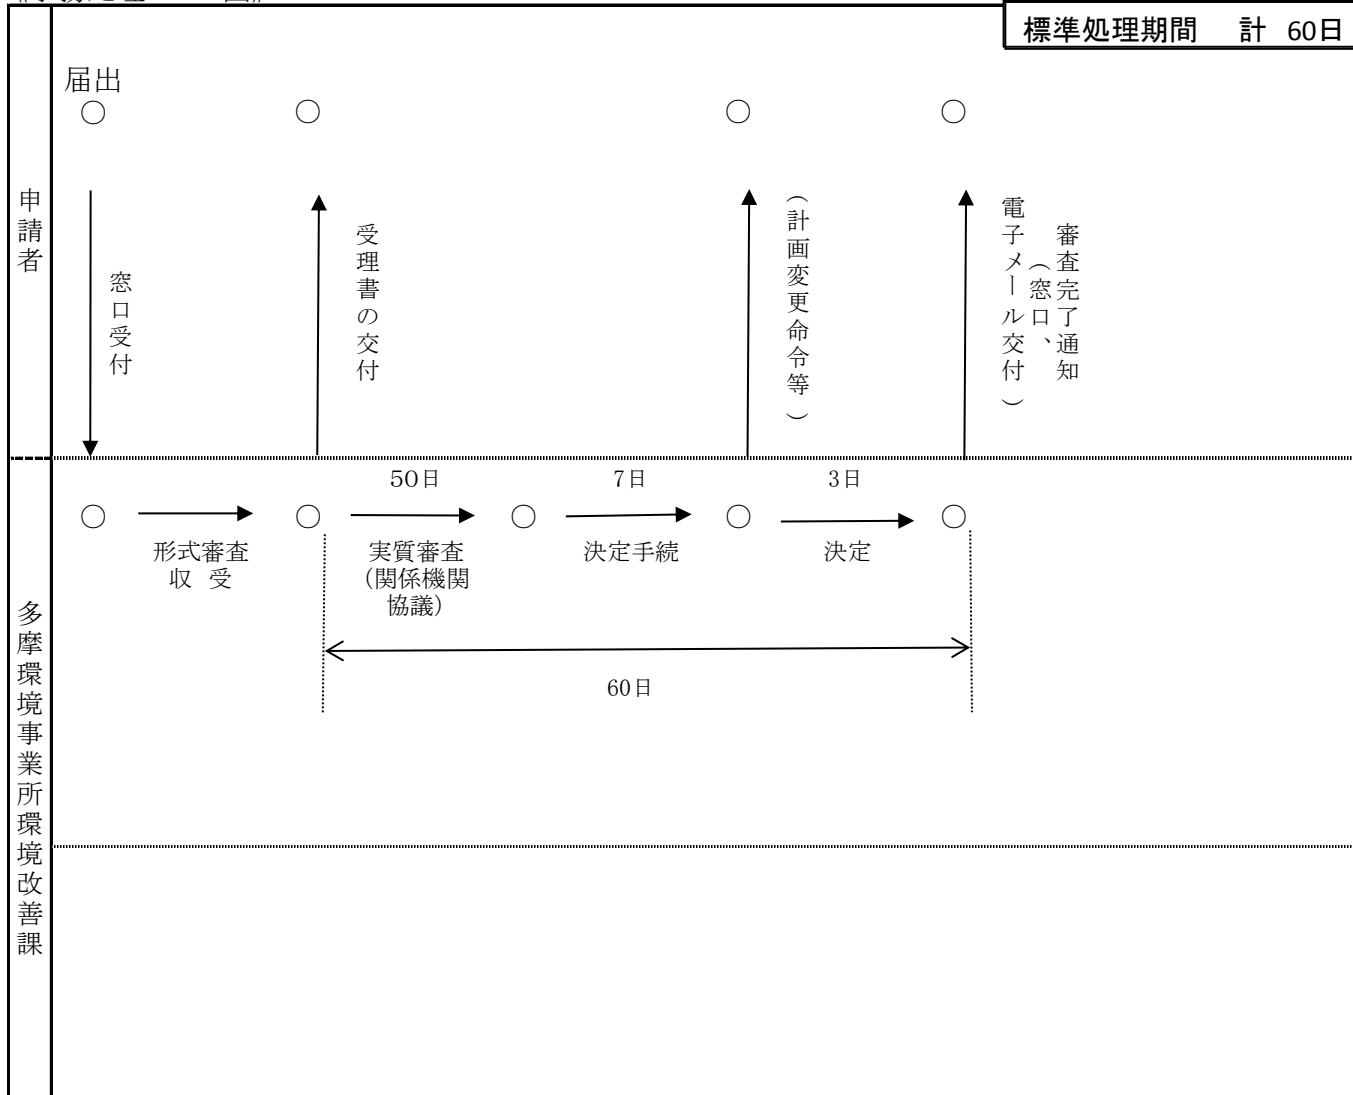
標準処理期間　計 60日

申請者

届出

窓口受付

受理書の交付

（計画変更命令等）

審査完了通知（窓口、電子メール交付）

多摩環境事業所環境改善課

50日

7日

3日

形式審査
収 受

実質審査
(関係機関
協議)

決定手続

決定

60日